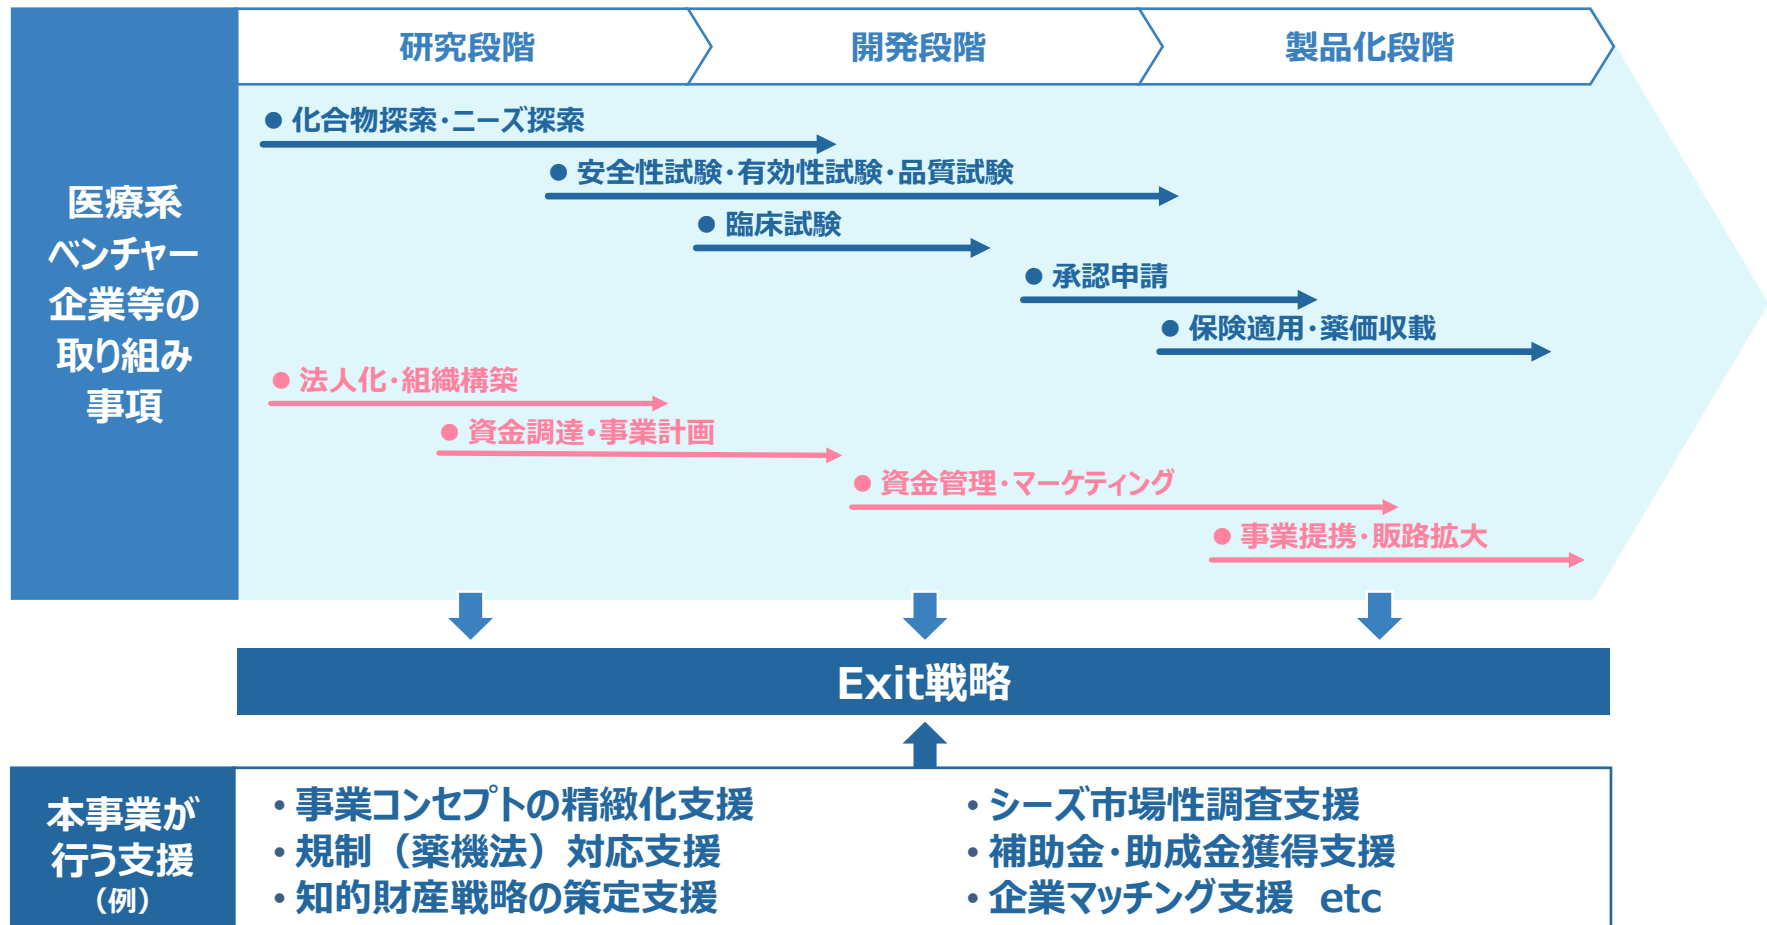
研究段階

開発段階

製品化段階

医療系ベンチャー企業等の取り組み事項

● 化合物探索・ニーズ探索

● 安全性試験・有効性試験・品質試験

● 臨床試験

● 承認申請

● 保険適用・薬価収載

● 法人化・組織構築

● 資金調達・事業計画

● 資金管理・マーケティング

● 事業提携・販路拡大

Exit戦略

本事業が行う支援（例）

・事業コンセプトの精緻化支援
・規制（薬機法）対応支援
・知的財産戦略の策定支援

・シーズ市場性調査支援
・補助金・助成金獲得支援
・企業マッチング支援 etc